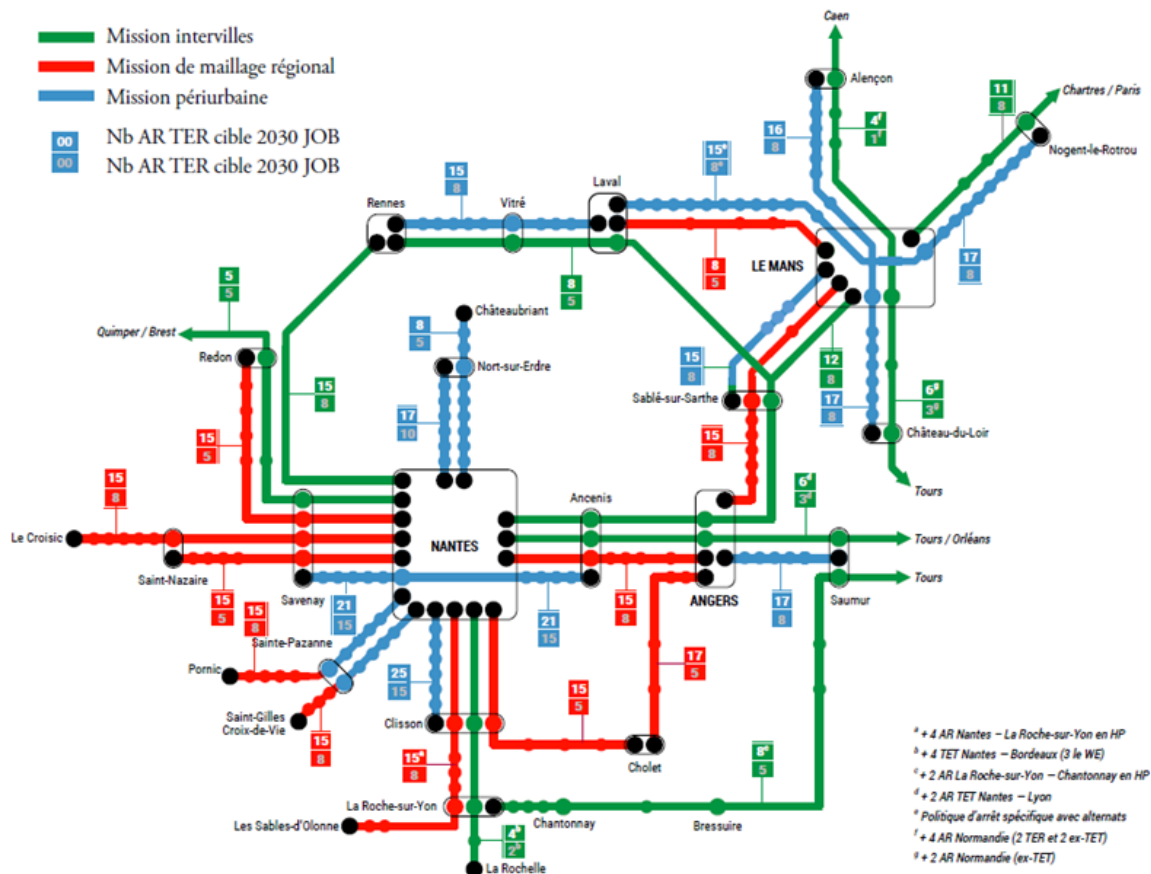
Mission intervilles
Mission de maillage régional
Mission périurbaine

00 Nb AR TER cible 2030 JOB
00 Nb AR TER cible 2030 JOB

Caen
Alençon
Chartres / Paris
Nogent-le-Rotrou
11
8
16
8
4ᶠ
1ᶠ
15ᵉ
8ᵉ
Laval
Rennes
Vitré
15
8
LE MANS
8
5
17
8
8
5
5
5
Quimper / Brest
Châteaubriant
8
5
Nort-sur-Erdre
Redon
15
8
15
8
Sablé-sur-Sarthe
12
8
17
8
6ᵍ
3ᵍ
Château-du-Loir
17
10
15
5
15
8
Tours
15
8
Le Croisic
Saint-Nazaire
NANTES
Ancenis
6ᵈ
3ᵈ
Tours / Orléans
Tours
15
5
15
8
Savenay
21
15
21
15
15
8
ANGERS
17
8
Saumur
Sainte-Pazanne
Pornic
17
5
Saint-Gilles Croix-de-Vie
15
8
25
15
15
5
Clisson
Cholet
15ᵃ
8
8ᵇ
5
La Roche-sur-Yon
Chantonnay
Bressuire
Les Sables-d'Olonne
4ᶜ
2ᶜ
La Rochelle

ᵃ + 4 AR Nantes – La Roche-sur-Yon en HP
ᵇ + 4 TET Nantes – Bordeaux (3 le WE)
ᶜ + 2 AR La Roche-sur-Yon – Chantonnay en HP
ᵈ + 2 AR TET Nantes – Lyon
ᵉ Politique d'arrêt spécifique avec alternats
ᶠ + 4 AR Normandie (2 TER et 2 ex-TET)
ᵍ + 2 AR Normandie (ex-TET)